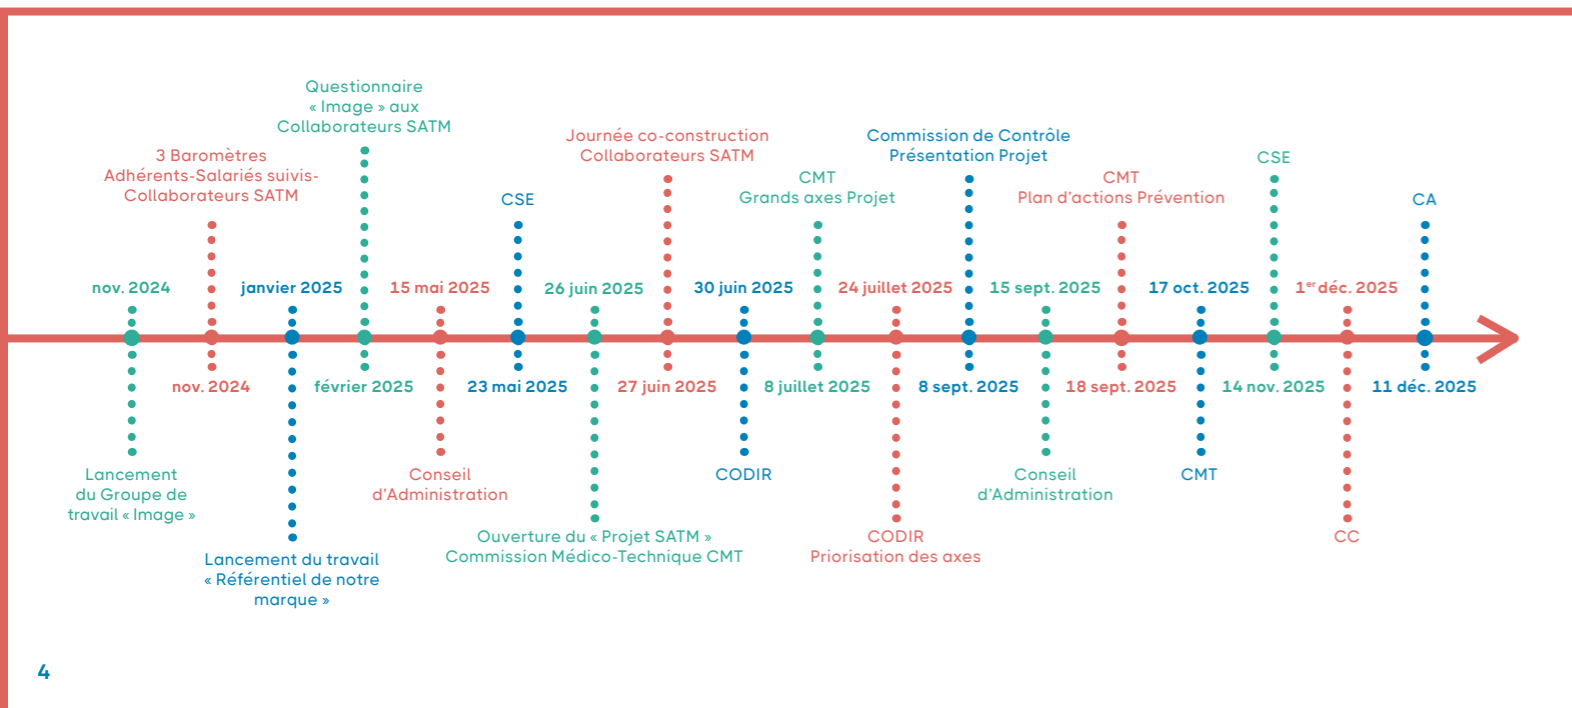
Questionnaire « Image » aux Collaborateurs SATM

3 Baromètres Adhérents-Salariés suivis-Collaborateurs SATM

CSE

Journée co-construction Collaborateurs SATM

CMT Grands axes Projet

Commission de Contrôle Présentation Projet

CMT Plan d'actions Prévention

CSE

CA

nov. 2024

janvier 2025

15 mai 2025

26 juin 2025

30 juin 2025

24 juillet 2025

15 sept. 2025

17 oct. 2025

1$^{er}$ déc. 2025

nov. 2024

février 2025

23 mai 2025

27 juin 2025

8 juillet 2025

8 sept. 2025

18 sept. 2025

14 nov. 2025

11 déc. 2025

Lancement du Groupe de travail « Image »

Lancement du travail « Référentiel de notre marque »

Conseil d'Administration

Ouverture du « Projet SATM » Commission Médico-Technique CMT

CODIR

CODIR Priorisation des axes

Conseil d'Administration

CMT

CC

4